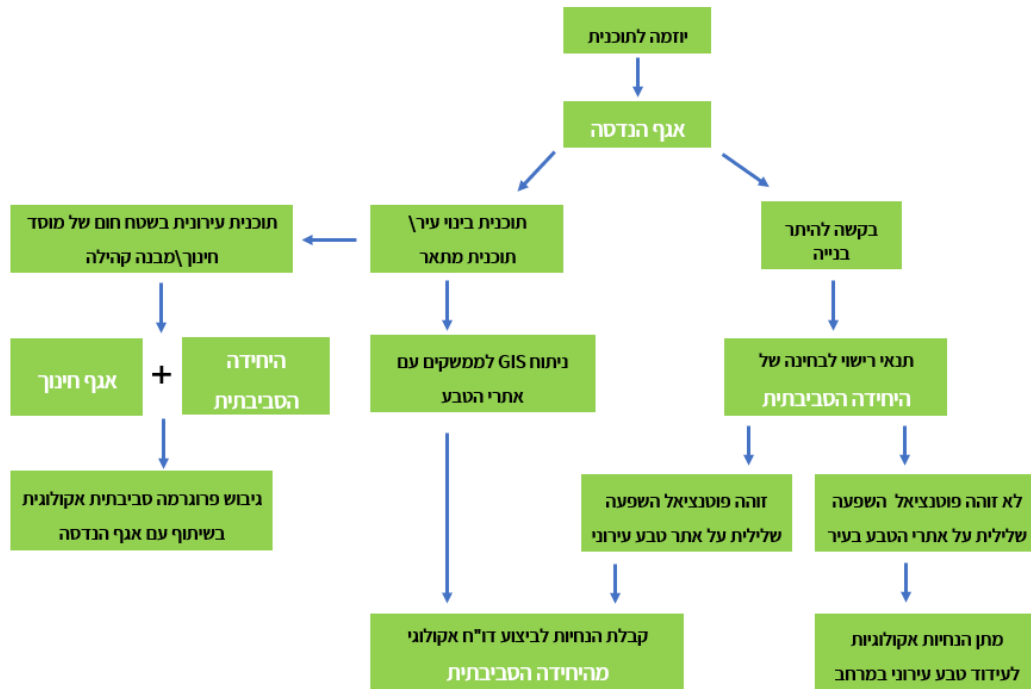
יוזמה לתוכנית

אגף הנדסה

בקשה להיתר בנייה

תוכנית בינוי עיר\ תוכנית מתאר

תוכנית עירונית בשטח חום של מוסד חינוך\מבנה קהילה

תנאי רישוי לבחינה של היחידה הסביבתית

ניתוח GIS לממשקים עם אתרי הטבע

היחידה הסביבתית

+

אגף חינוך

לא זוהה פוטנציאל השפעה שלילית על אתרי הטבע בעיר

זוהה פוטנציאל השפעה שלילית על אתר טבע עירוני

גיבוש פרוגרמה סביבתית אקולוגית בשיתוף עם אגף הנדסה

מתן הנחיות אקולוגיות לעידוד טבע עירוני במרחב

קבלת הנחיות לביצוע דו"ח אקולוגי מהיחידה הסביבתית